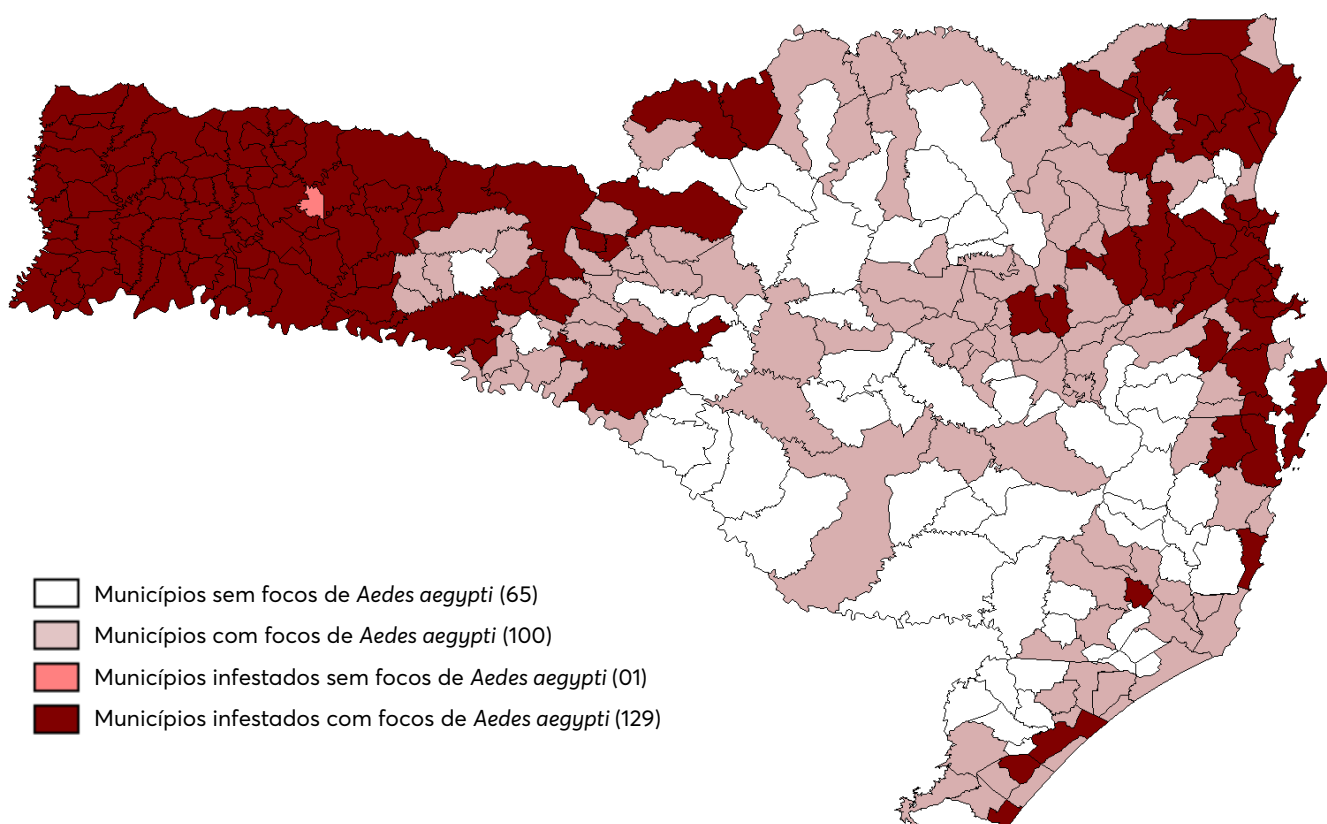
Municípios sem focos de *Aedes aegypti* (65)

Municípios com focos de *Aedes aegypti* (100)

Municípios infestados sem focos de *Aedes aegypti* (01)

Municípios infestados com focos de *Aedes aegypti* (129)